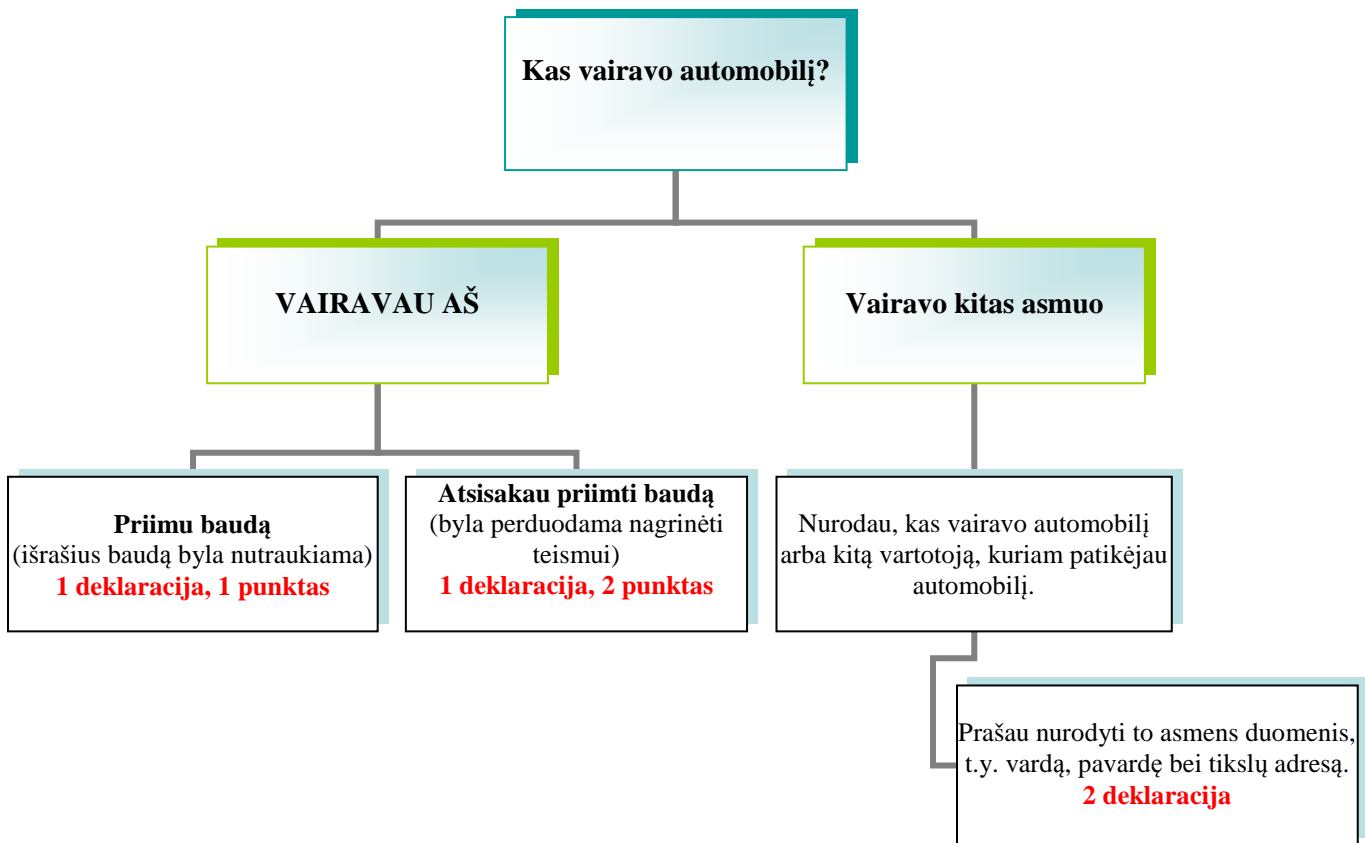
Kas vairavo automobilį?

VAIRAVAU AŠ

Vairavo kitas asmuo

Priimu baudą
(išrašius baudą byla nutraukiama)
1 deklaracija, 1 punktas

Atsisakau priimti baudą
(byla perduodama nagrinėti teismui)
1 deklaracija, 2 punktas

Nurodau, kas vairavo automobilį arba kitą vartotoją, kuriam patikėjau automobilį.

Prašau nurodyti to asmens duomenis, t.y. vardą, pavardę bei tikslų adresą.
2 deklaracija